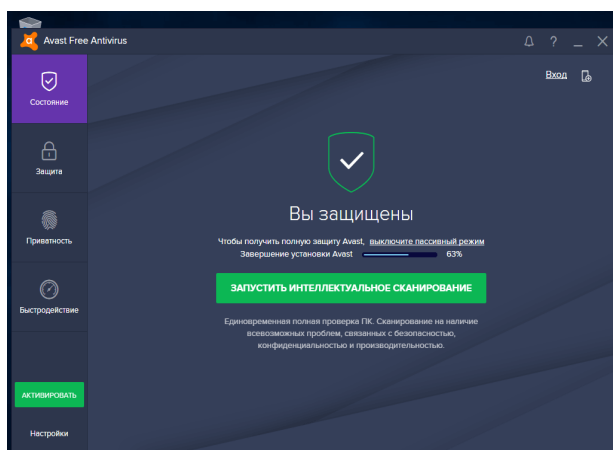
Avast Free Antivirus

Состояние

Защита

Приватность

Быстродействие

АКТИВИРОВАТЬ

Настройки

Вход

Вы защищены

Чтобы получить полную защиту Avast, выключите пассивный режим

Завершение установки Avast 63%

ЗАПУСТИТЬ ИНТЕЛЛЕКТУАЛЬНОЕ СКАНИРОВАНИЕ

Единовременная полная проверка ПК. Сканирование на наличие всевозможных проблем, связанных с безопасностью, конфиденциальностью и производительностью.